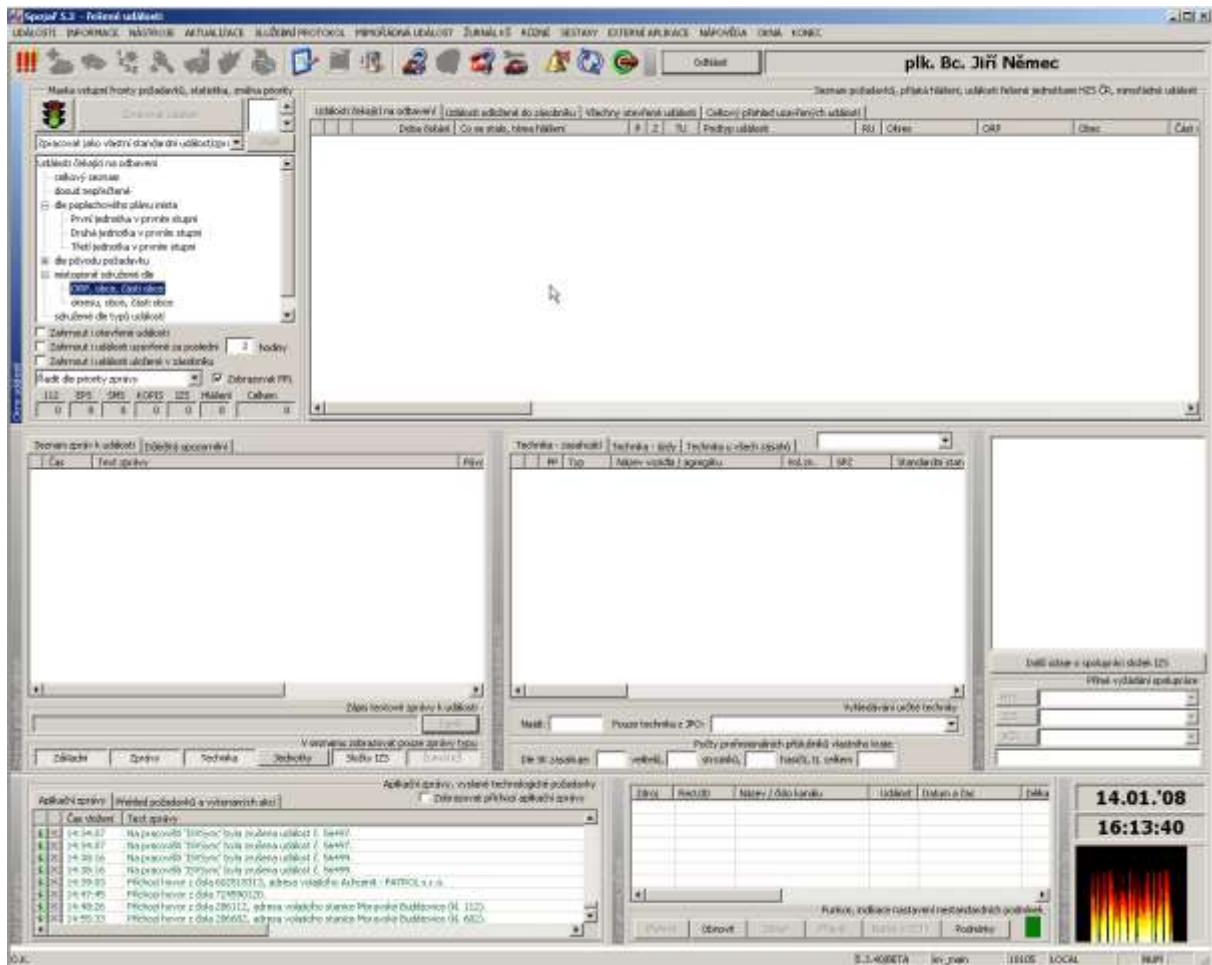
Spojař 5.3 - Řešené události

UDÁLOSTI INFORMACE NÁSTROJE AKTUALIZACE SLUŽEBNÍ PROTOKOL MIMOŘÁDNÁ UDÁLOST ŽURNÁL KŠ RŮZNÉ SESTAVY EXTERNÍ APLIKACE NÁPOVĚDA OKNA KONEC

Odhlásit

plk. Bc. Jiří Němec

Maska vstupní fronty požadavků, statistika, změna priority

Zpracovat jako vlastní standardní událost

Události čekající na odbavení
celkový seznam
dosud nepřečtené
dle poplachového plánu místa
První jednotka v prvním stupni
Druhá jednotka v prvním stupni
Třetí jednotka v prvním stupni
dle původu požadavku
místopisně sdružené dle
ORP, obce, části obce
okresu, obce, části obce
sdružené dle typů událostí

Zahrnout i otevřené události
Zahrnout i události uzavřené za poslední 2 hodiny
Zahrnout i události uložené v zásobníku
Řadit dle priority zprávy
Zobrazovat PPL

| 112 | EPS | SMS | KOPIS | IZS | Hlášení | Celkem |
|---|---|---|---|---|---|---|
| 0 | 0 | 0 | 0 | 0 | 0 | 0 |

Seznam požadavků, příjem hlášení, událostí řešené jednotkami HZS ČR, mimořádné události

Události čekající na odbavení | Události odložené do zásobníku | Všechny otevřené události | Celkový přehled uzavřených událostí

Doba čekání | Co se stalo, hlava hlášení | P | Z | TU | Podtyp události | RU | Okres | ORP | Obec | Část

Seznam zpráv k události | Dotazy spojovatelé

Čas | Text zprávy | Pův

Zápis textové zprávy k události

Zapiš

V seznamu zobrazovat pouze zprávy typu:

Základní | Zprávy | Technika | Jednotky | Složky IZS | Závažné

Technika - zasahující | Technika - jízdy | Technika u všech zásahů

PP | Typ | Název vozidla / agregátu | Vol.zn. | SPZ | Standardní stan

Vyhledávání určité techniky

Hledat: | Pouze technika z JPO:

Počty profesionálních příslušníků vlastního kraje

Dle SK zásahu | velitelů | strojníků | hasičů, tj. celkem

Další údaje o spolupráci složek IZS

Přímé vyžádání spolupráce

Aplikační zprávy, vyslané technologické požadavky

Aplikační zprávy | Přehled požadavků a vyřazených akcí

Zobrazovat příchozí aplikační zprávy

Čas složení | Text zprávy
14:34:07 | Na pracovišti "DISync" byla zrušena událost č. 56497.
14:34:07 | Na pracovišti "DISync" byla zrušena událost č. 56497.
14:38:16 | Na pracovišti "DISync" byla zrušena událost č. 56499.
14:38:16 | Na pracovišti "DISync" byla zrušena událost č. 56499.
14:39:03 | Příchozí hovor z čísla 602818313, adresa volajícího Autoservis - PATROL s.r.o.
14:47:45 | Příchozí hovor z čísla 724590120.
14:48:26 | Příchozí hovor z čísla 286112, adresa volajícího stanice Moravské Budějovice (tl. 112).
14:55:33 | Příchozí hovor z čísla 286682, adresa volajícího stanice Moravské Budějovice (tl. 682).

Zdroj | Řecutč | Název / číslo kanálu | Událost | Datum a čas | Délka

Funkce, indikace nastavení nestandardních podmínek

Obnovit | Podmínky

14.01.'08
16:13:40

O.K. | 5.3.40BETA | izv_main | 10105 | LOCAL | NUM